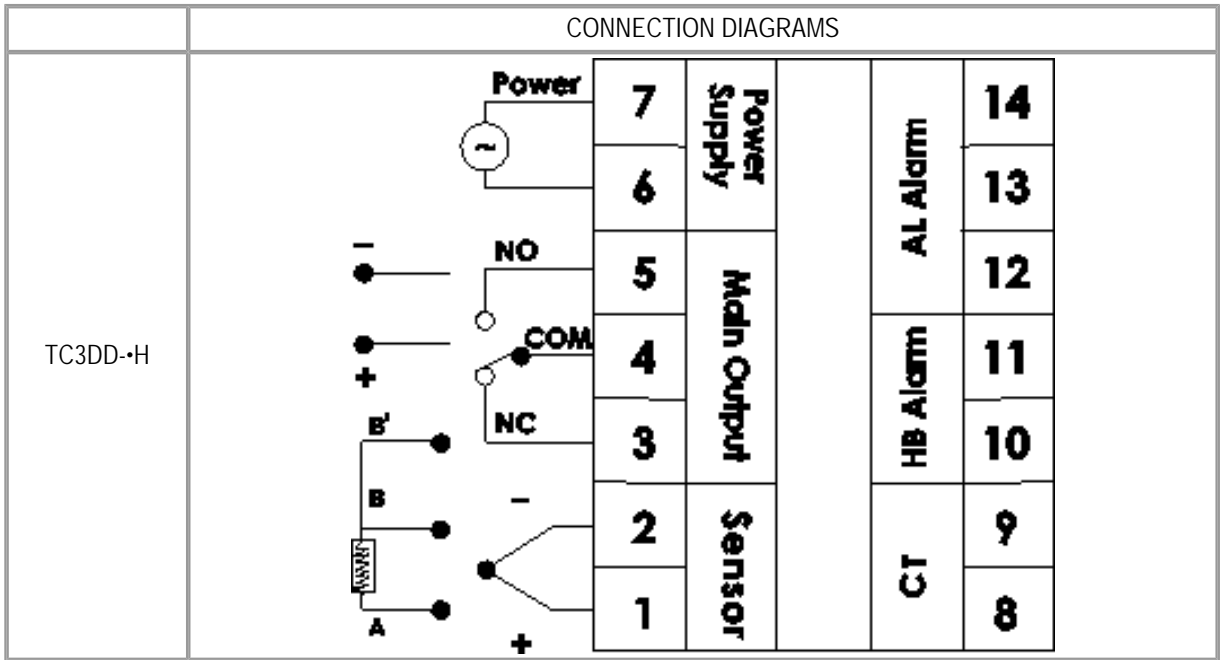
| | CONNECTION DIAGRAMS |
|---|---|
| TC3DD-•H | Power<br>~<br>7<br>6<br>Power Supply<br>–<br>NO<br>+<br>COM<br>NC<br>5<br>4<br>3<br>Main Output<br>B'<br>B<br>A<br>–<br>+<br>2<br>1<br>Sensor<br>AL Alarm<br>14<br>13<br>12<br>HB Alarm<br>11<br>10<br>CT<br>9<br>8 |